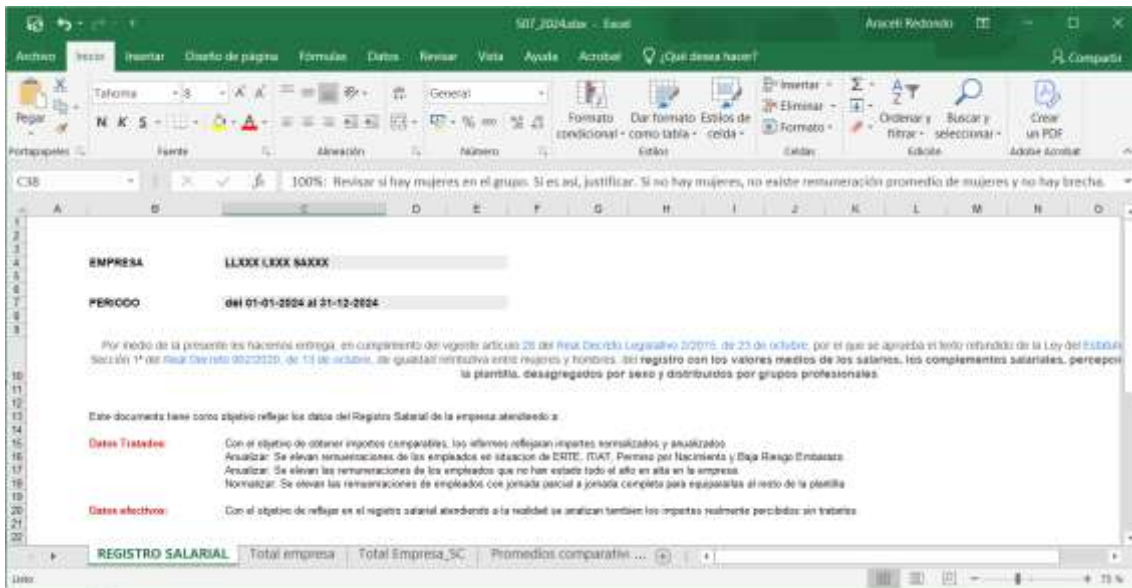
507_2024.xlsx - Excel

Araceli Redondo

Archivo Inicio Insertar Diseño de página Fórmulas Datos Revisar Vista Ayuda Acrobat ¿Qué desea hacer?

Compartir

Pegar

Portapapeles

Tahoma

N K S

Fuente

Alineación

General

Número

Formato condicional

Dar formato como tabla

Estilos de celda

Estilos

Insertar

Eliminar

Formato

Celdas

Ordenar y filtrar

Buscar y seleccionar

Edición

Crear un PDF

Adobe Acrobat

C38

100%: Revisar si hay mujeres en el grupo. Si es así, justificar. Si no hay mujeres, no existe remuneración promedio de mujeres y no hay brecha.

A B C D E F G H I J K L M N O

EMPRESA LLXXX LXXX SAXXX

PERIODO del 01-01-2024 al 31-12-2024

Por medio de la presente les hacemos entrega, en cumplimiento del vigente artículo 28 del Real Decreto Legislativo 2/2015, de 23 de octubre, por el que se aprueba el texto refundido de la Ley del Estatuto Sección 1ª del Real Decreto 902/2020, de 13 de octubre, de igualdad retributiva entre mujeres y hombres, del registro con los valores medios de los salarios, los complementos salariales, percepc la plantilla, desagregados por sexo y distribuidos por grupos profesionales

Este documento tiene como objetivo reflejar los datos del Registro Salarial de la empresa atendiendo a:

Datos Tratados: Con el objetivo de obtener importes comparables, los informes reflejaran importes normalizados y anualizados
Anualizar: Se elevan remuneraciones de los empleados en situacion de ERTE, IT/AT, Permiso por Nacimiento y Baja Riesgo Embarazo
Anualizar: Se elevan las remuneraciones de los empleados que no han estado todo el año en alta en la empresa.
Normalizar: Se elevan las remuneraciones de empleados con jornada parcial a jornada completa para equipararlas al resto de la plantilla

Datos efectivos: Con el objetivo de reflejar en el registro salarial atendiendo a la realidad se analizan tambien los importes realmente percibidos sin tratar

REGISTRO SALARIAL Total empresa Total Empresa_SC Promedios comparativ ...

Listo

75 %